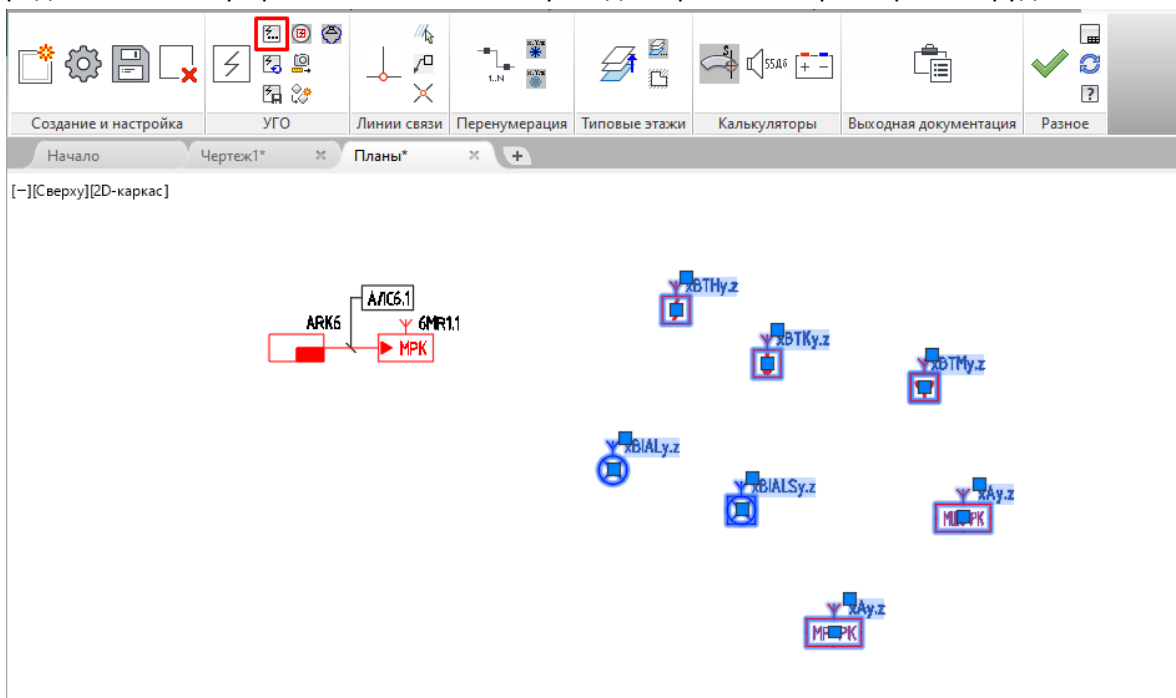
Создание и настройка
УГО
Линии связи
Перенумерация
Типовые этажи
Калькуляторы
Выходная документация
Разное

1..N
55дБ
+ -
?

Начало
Чертеж1*
Планы*
+

[−][Сверху][2D-каркас]

АЛС6.1
ARK6
6MR1.1
МРК

xBTHy.z
xBTKy.z
xBTMy.z
xBIALy.z
xBIALSy.z
xAy.z
MP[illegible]PK
xAy.z
MP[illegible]PK